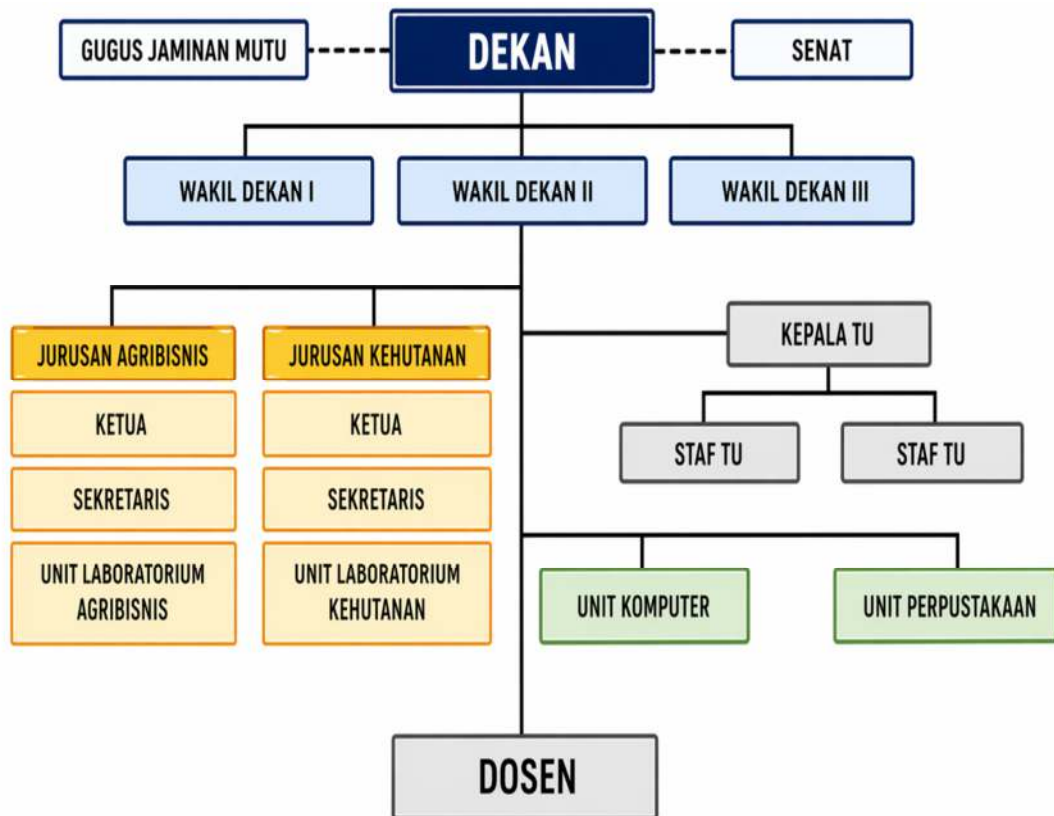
GUGUS JAMINAN MUTU

DEKAN

SENAT

WAKIL DEKAN I

WAKIL DEKAN II

WAKIL DEKAN III

JURUSAN AGRIBISNIS

KETUA

SEKRETARIS

UNIT LABORATORIUM AGRIBISNIS

JURUSAN KEHUTANAN

KETUA

SEKRETARIS

UNIT LABORATORIUM KEHUTANAN

KEPALA TU

STAF TU

STAF TU

UNIT KOMPUTER

UNIT PERPUSTAKAAN

DOSEN